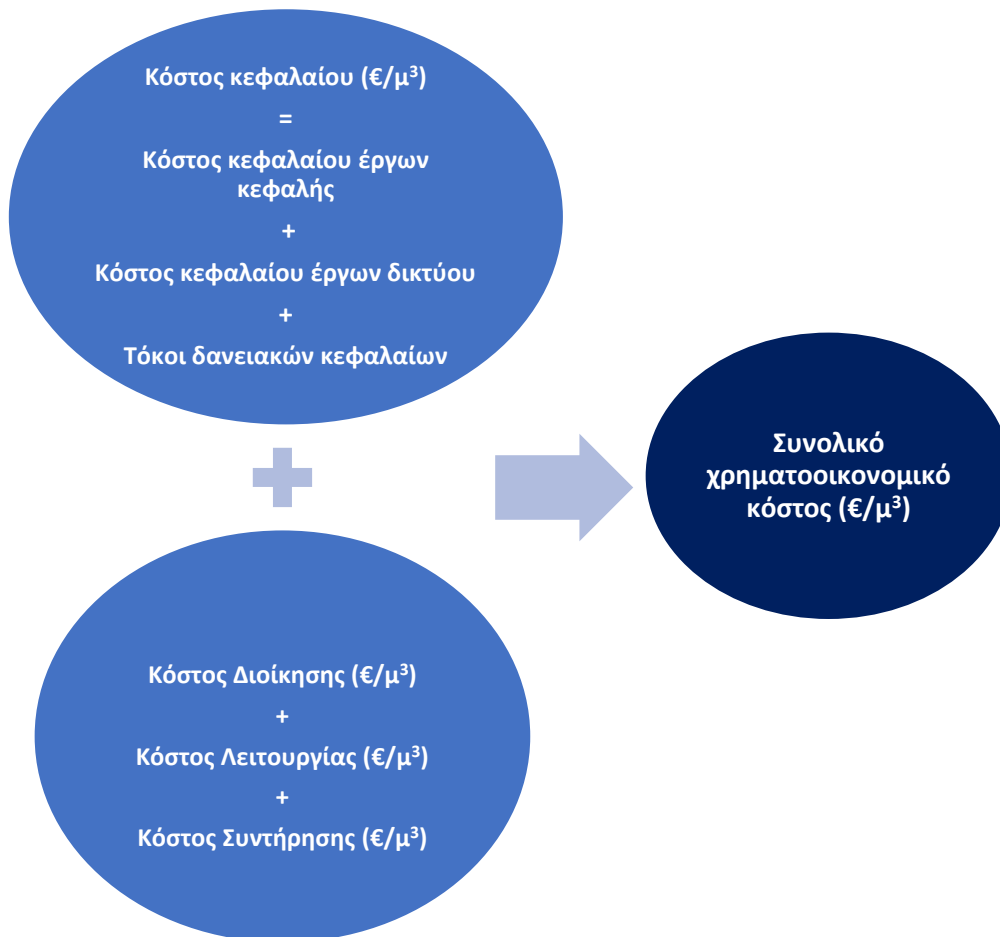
Κόστος κεφαλαίου (€/μ$^3$)

=

Κόστος κεφαλαίου έργων κεφαλής

+

Κόστος κεφαλαίου έργων δικτύου

+

Τόκοι δανειακών κεφαλαίων

Συνολικό χρηματοοικονομικό κόστος (€/μ$^3$)

Κόστος Διοίκησης (€/μ$^3$)

+

Κόστος Λειτουργίας (€/μ$^3$)

+

Κόστος Συντήρησης (€/μ$^3$)